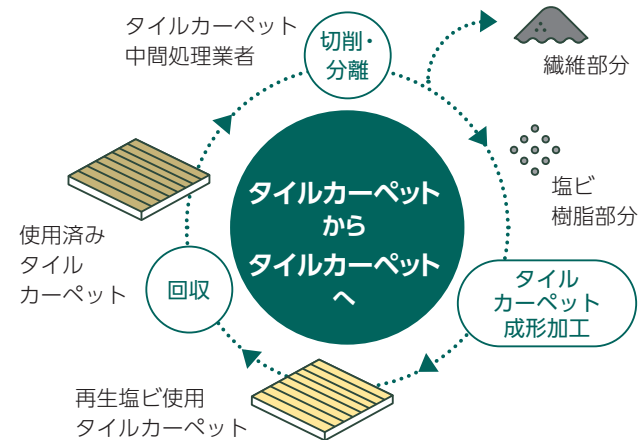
タイルカーペット
中間処理業者

切削・
分離

繊維部分

塩ビ
樹脂部分

タイルカーペット
から
タイルカーペット
へ

タイル
カーペット
成形加工

使用済み
タイル
カーペット

回収

再生塩ビ使用
タイルカーペット